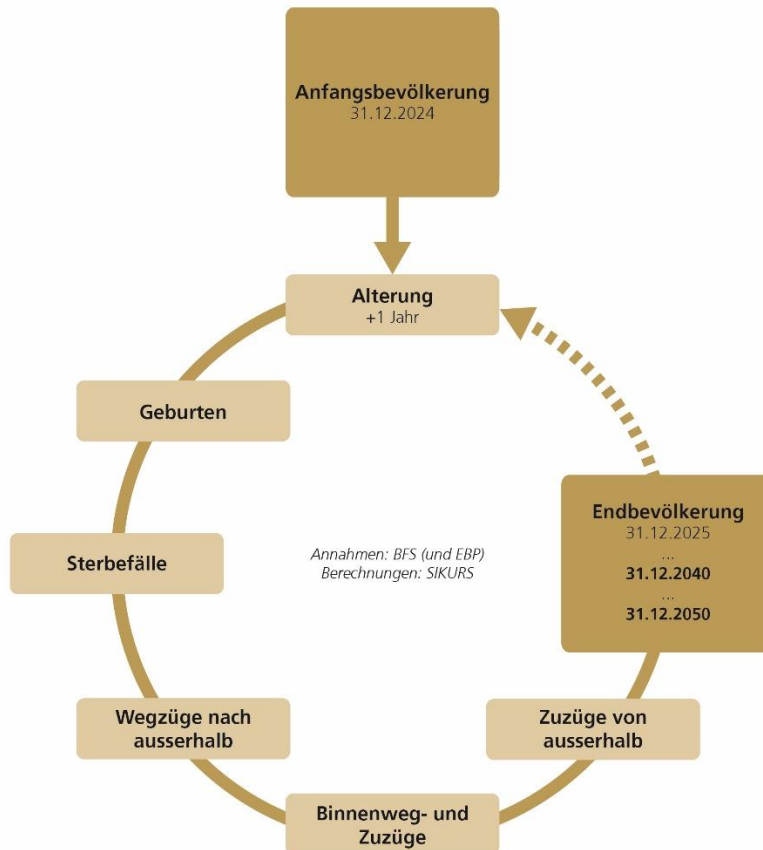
Anfangsbevölkerung
31.12.2024

Alterung
+1 Jahr

Geburten

Sterbefälle

Annahmen: BFS (und EBP)
Berechnungen: SIKURS

Endbevölkerung
31.12.2025
...
31.12.2040
...
31.12.2050

Wegzüge nach ausserhalb

Zuzüge von ausserhalb

Binnenweg- und Zuzüge